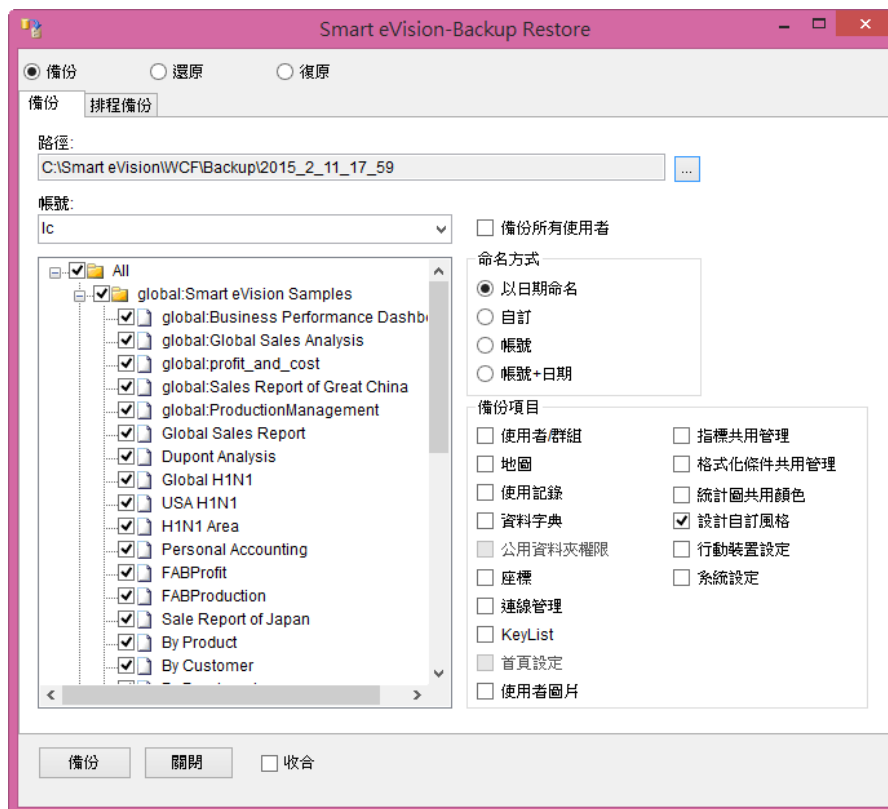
Smart eVision-Backup Restore

備份 還原 復原

備份 排程備份

路徑:
C:\Smart eVision\WCF\Backup\2015_2_11_17_59
...

帳號:
lc

備份所有使用者

All
global:Smart eVision Samples
global:Business Performance Dashbo
global:Global Sales Analysis
global:profit_and_cost
global:Sales Report of Great China
global:ProductionManagement
Global Sales Report
Dupont Analysis
Global H1N1
USA H1N1
H1N1 Area
Personal Accounting
FABProfit
FABProduction
Sale Report of Japan
By Product
By Customer
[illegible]

命名方式
以日期命名
自訂
帳號
帳號+日期

備份項目
使用者/群組
地圖
使用記錄
資料字典
公用資料夾權限
座標
連線管理
KeyList
首頁設定
使用者圖片
指標共用管理
格式化條件共用管理
統計圖共用顏色
設計自訂風格
行動裝置設定
系統設定

備份 關閉 收合